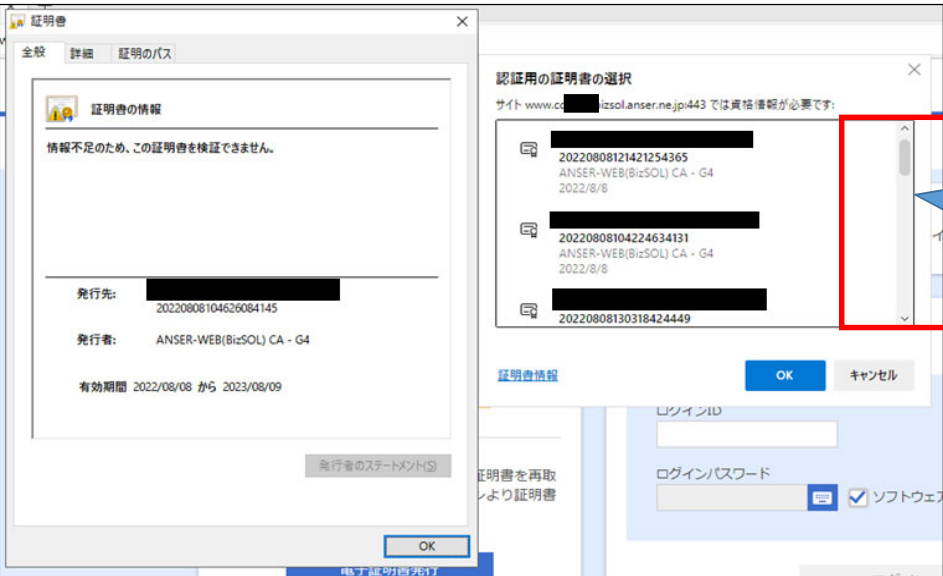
証明書

全般 詳細 証明のパス

証明書の情報

情報不足のため、この証明書を検証できません。

発行先: 20220808104626084145

発行者: ANSER-WEB(BizSOL) CA - G4

有効期間 2022/08/08 から 2023/08/09

発行者のステートメント(S)

OK

認証用の証明書の選択

サイト www.co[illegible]bizsol.anser.ne.jp:443 では資格情報が必要です:

20220808121421254365
ANSER-WEB(BizSOL) CA - G4
2022/8/8

20220808104224634131
ANSER-WEB(BizSOL) CA - G4
2022/8/8

20220808130318424449

証明書情報

OK

キャンセル

ログインID

ログインパスワード

ソフトウェア

証明書を再取
より証明書

電子証明書発行